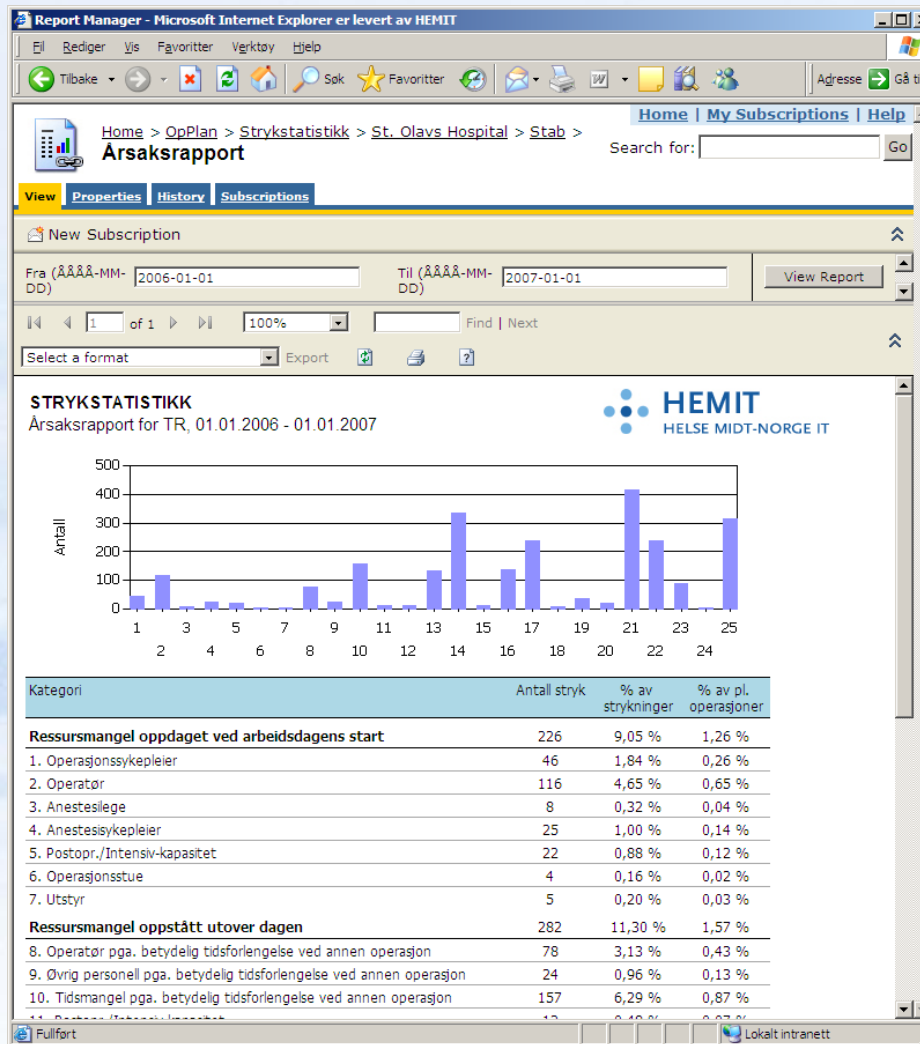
Report Manager - Microsoft Internet Explorer er levert av HEMIT

Fil Rediger Vis Favoritter Verktøy Hjelp

Tilbake Søk Favoritter Adresse Gå ti

Home | My Subscriptions | Help

Home > OpPlan > Strykstatistikk > St. Olavs Hospital > Stab >
Årsaksrapport

Search for: Go

View Properties History Subscriptions

New Subscription

Fra (ÅÅÅÅ-MM-DD) 2006-01-01
Til (ÅÅÅÅ-MM-DD) 2007-01-01
View Report

1 of 1 100% Find | Next

Select a format Export

STRYKSTATISTIKK
Årsaksrapport for TR, 01.01.2006 - 01.01.2007

HEMIT
HELSE MIDT-NORGE IT

500
400
300
200
100
0
Antall
1 2 3 4 5 6 7 8 9 10 11 12 13 14 15 16 17 18 19 20 21 22 23 24 25

| Kategori | Antall stryk | % av strykninger | % av pl. operasjoner |
|---|---|---|---|
| Ressursmangel oppdaget ved arbeidsdagens start | 226 | 9,05 % | 1,26 % |
| 1. Operasjonssykepleier | 46 | 1,84 % | 0,26 % |
| 2. Operatør | 116 | 4,65 % | 0,65 % |
| 3. Anestesilege | 8 | 0,32 % | 0,04 % |
| 4. Anestesisykepleier | 25 | 1,00 % | 0,14 % |
| 5. Postopr./Intensiv-kapasitet | 22 | 0,88 % | 0,12 % |
| 6. Operasjonsstue | 4 | 0,16 % | 0,02 % |
| 7. Utstyr | 5 | 0,20 % | 0,03 % |
| Ressursmangel oppstått utover dagen | 282 | 11,30 % | 1,57 % |
| 8. Operatør pga. betydelig tidsforlengelse ved annen operasjon | 78 | 3,13 % | 0,43 % |
| 9. Øvrig personell pga. betydelig tidsforlengelse ved annen operasjon | 24 | 0,96 % | 0,13 % |
| 10. Tidsmangel pga. betydelig tidsforlengelse ved annen operasjon | 157 | 6,29 % | 0,87 % |
| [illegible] | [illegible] | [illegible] | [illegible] |

Fullført
Lokalt intranett